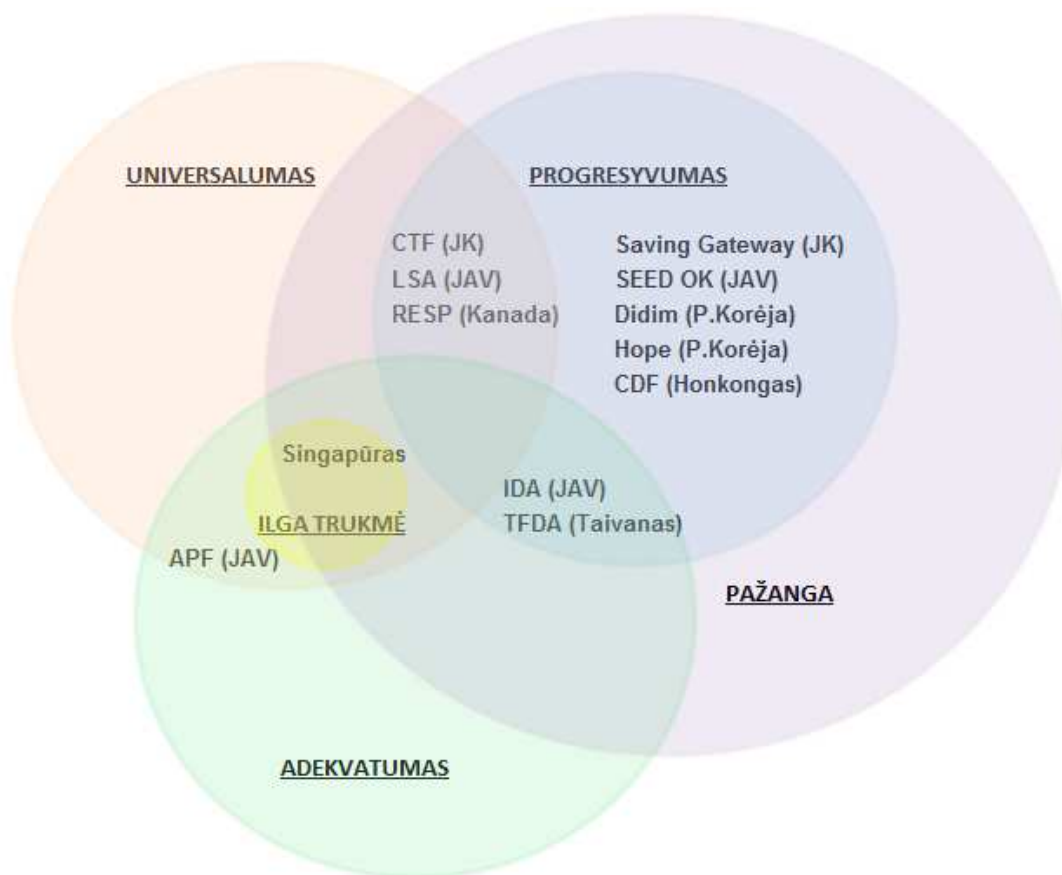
UNIVERSALUMAS

PROGRESYVUMAS

CTF (JK)
LSA (JAV)
RESP (Kanada)

Saving Gateway (JK)
SEED OK (JAV)
Didim (P.Korėja)
Hope (P.Korėja)
CDF (Honkongas)

Singapūras

IDA (JAV)
TFDA (Taivanas)

ILGA TRUKMĖ

APF (JAV)

PAŽANGA

ADEKVATUMAS